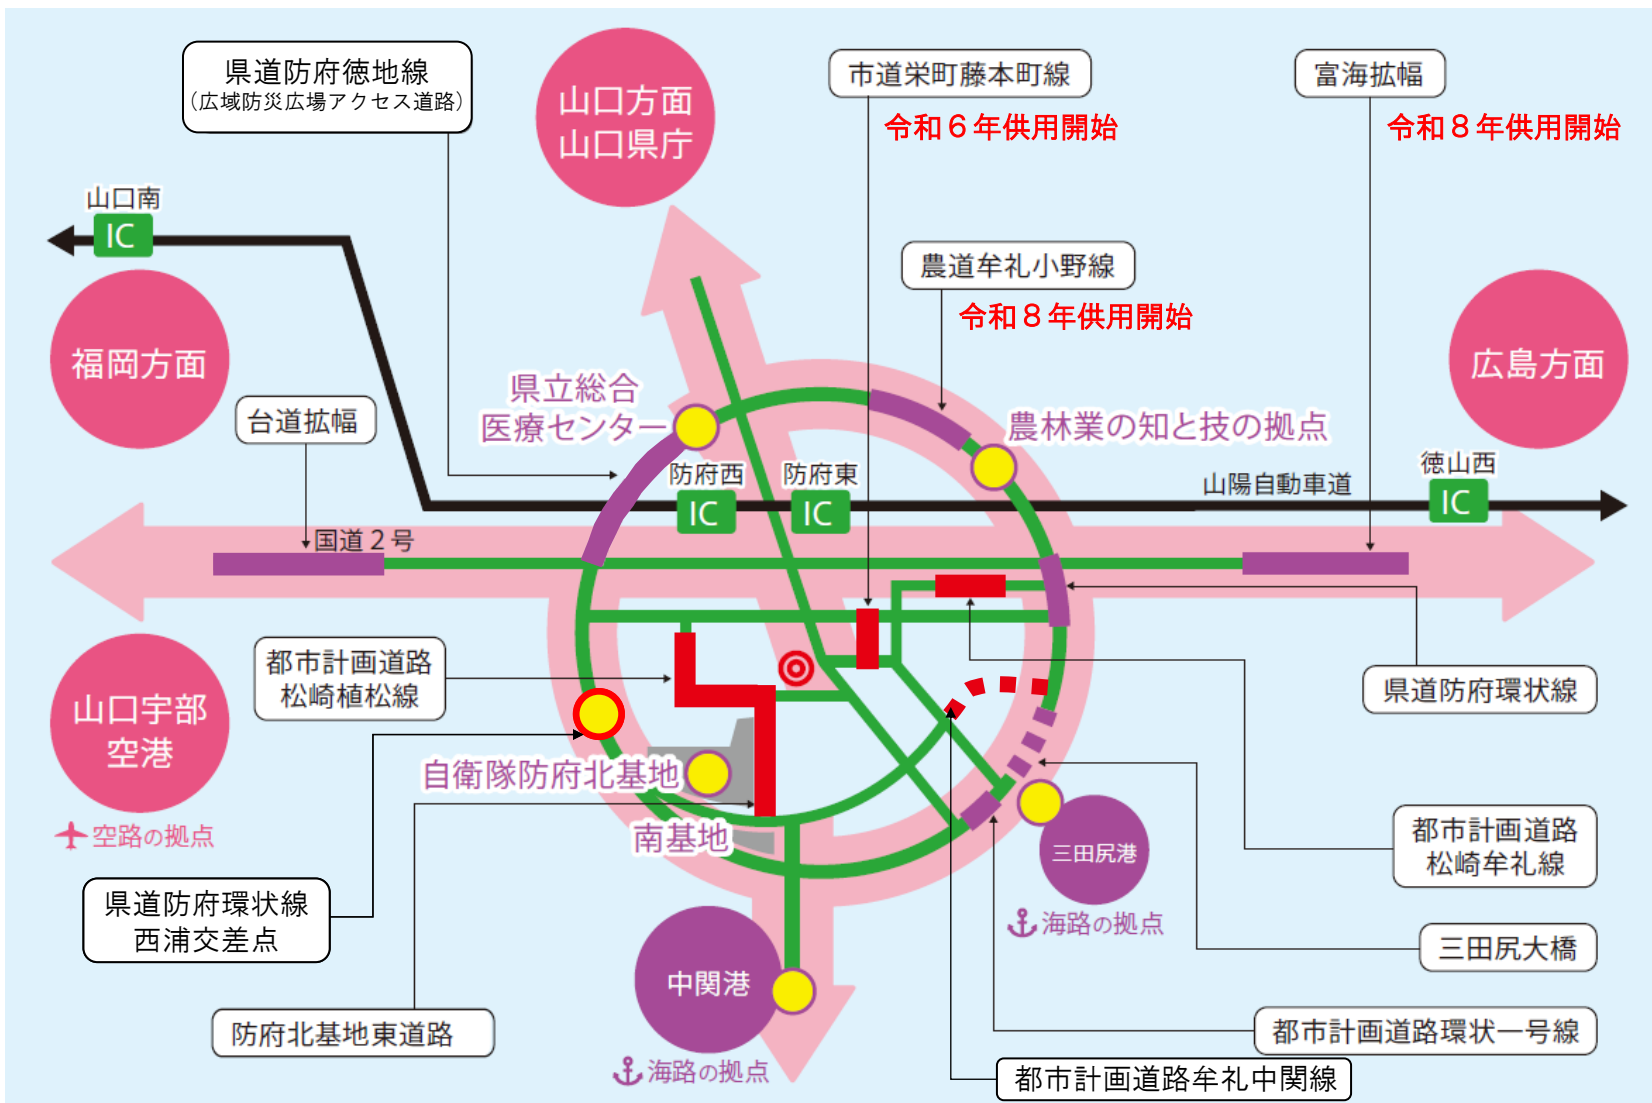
県道防府徳地線
(広域防災広場アクセス道路)

山口方面
山口県庁

市道栄町藤本町線
令和６年供用開始

富海拡幅
令和８年供用開始

山口南
IC

農道牟礼小野線
令和８年供用開始

福岡方面

広島方面

県立総合
医療センター

農林業の知と技の拠点

台道拡幅

防府西
IC

防府東
IC

山陽自動車道

徳山西
IC

国道２号

都市計画道路
松崎植松線

県道防府環状線

山口宇部
空港

空路の拠点

自衛隊防府北基地

南基地

都市計画道路
松崎牟礼線

三田尻港

海路の拠点

県道防府環状線
西浦交差点

三田尻大橋

中関港

海路の拠点

防府北基地東道路

都市計画道路環状一号線

都市計画道路牟礼中関線